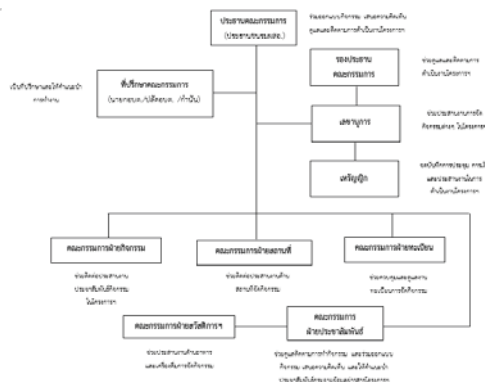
ประธานคณะกรรมการ
(ประธานชมรมฯ)

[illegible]

ที่ปรึกษาคณะกรรมการ
(นายกอบต./ปลัดอบต./กำนัน)

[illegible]

รองประธานคณะกรรมการ

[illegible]

เลขานุการ

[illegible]

เหรัญญิก

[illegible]

คณะกรรมการฝ่ายกิจกรรม

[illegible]

คณะกรรมการฝ่ายสถานที่

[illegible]

คณะกรรมการฝ่ายทะเบียน

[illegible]

คณะกรรมการฝ่ายสวัสดิการฯ

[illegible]

คณะกรรมการ
ฝ่ายประชาสัมพันธ์

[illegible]